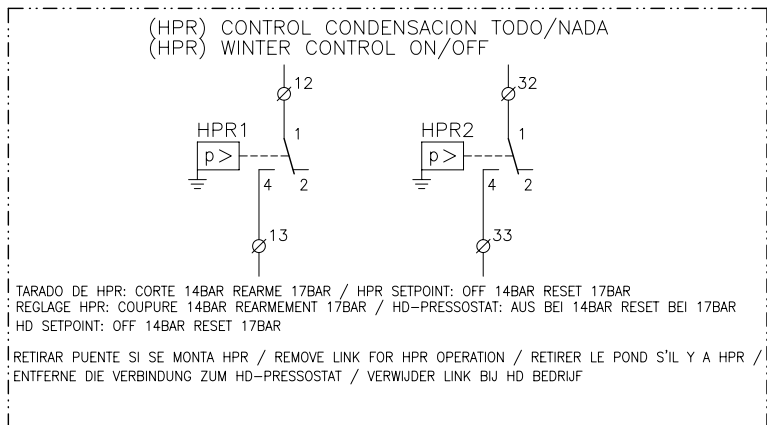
(HPR) CONTROL CONDENSACION TODO/NADA
(HPR) WINTER CONTROL ON/OFF

12
HPR1
1
p >
4
2
13

32
HPR2
1
p >
4
2
33

TARADO DE HPR: CORTE 14BAR REARME 17BAR / HPR SETPOINT: OFF 14BAR RESET 17BAR
REGLAGE HPR: COUPURE 14BAR REARMEMENT 17BAR / HD-PRESSOSTAT: AUS BEI 14BAR RESET BEI 17BAR
HD SETPOINT: OFF 14BAR RESET 17BAR

RETIRAR PUENTE SI SE MONTA HPR / REMOVE LINK FOR HPR OPERATION / RETIRER LE POND S'IL Y A HPR / ENTFERNE DIE VERBINDUNG ZUM HD-PRESSOSTAT / VERWIJDER LINK BIJ HD BEDRIJF